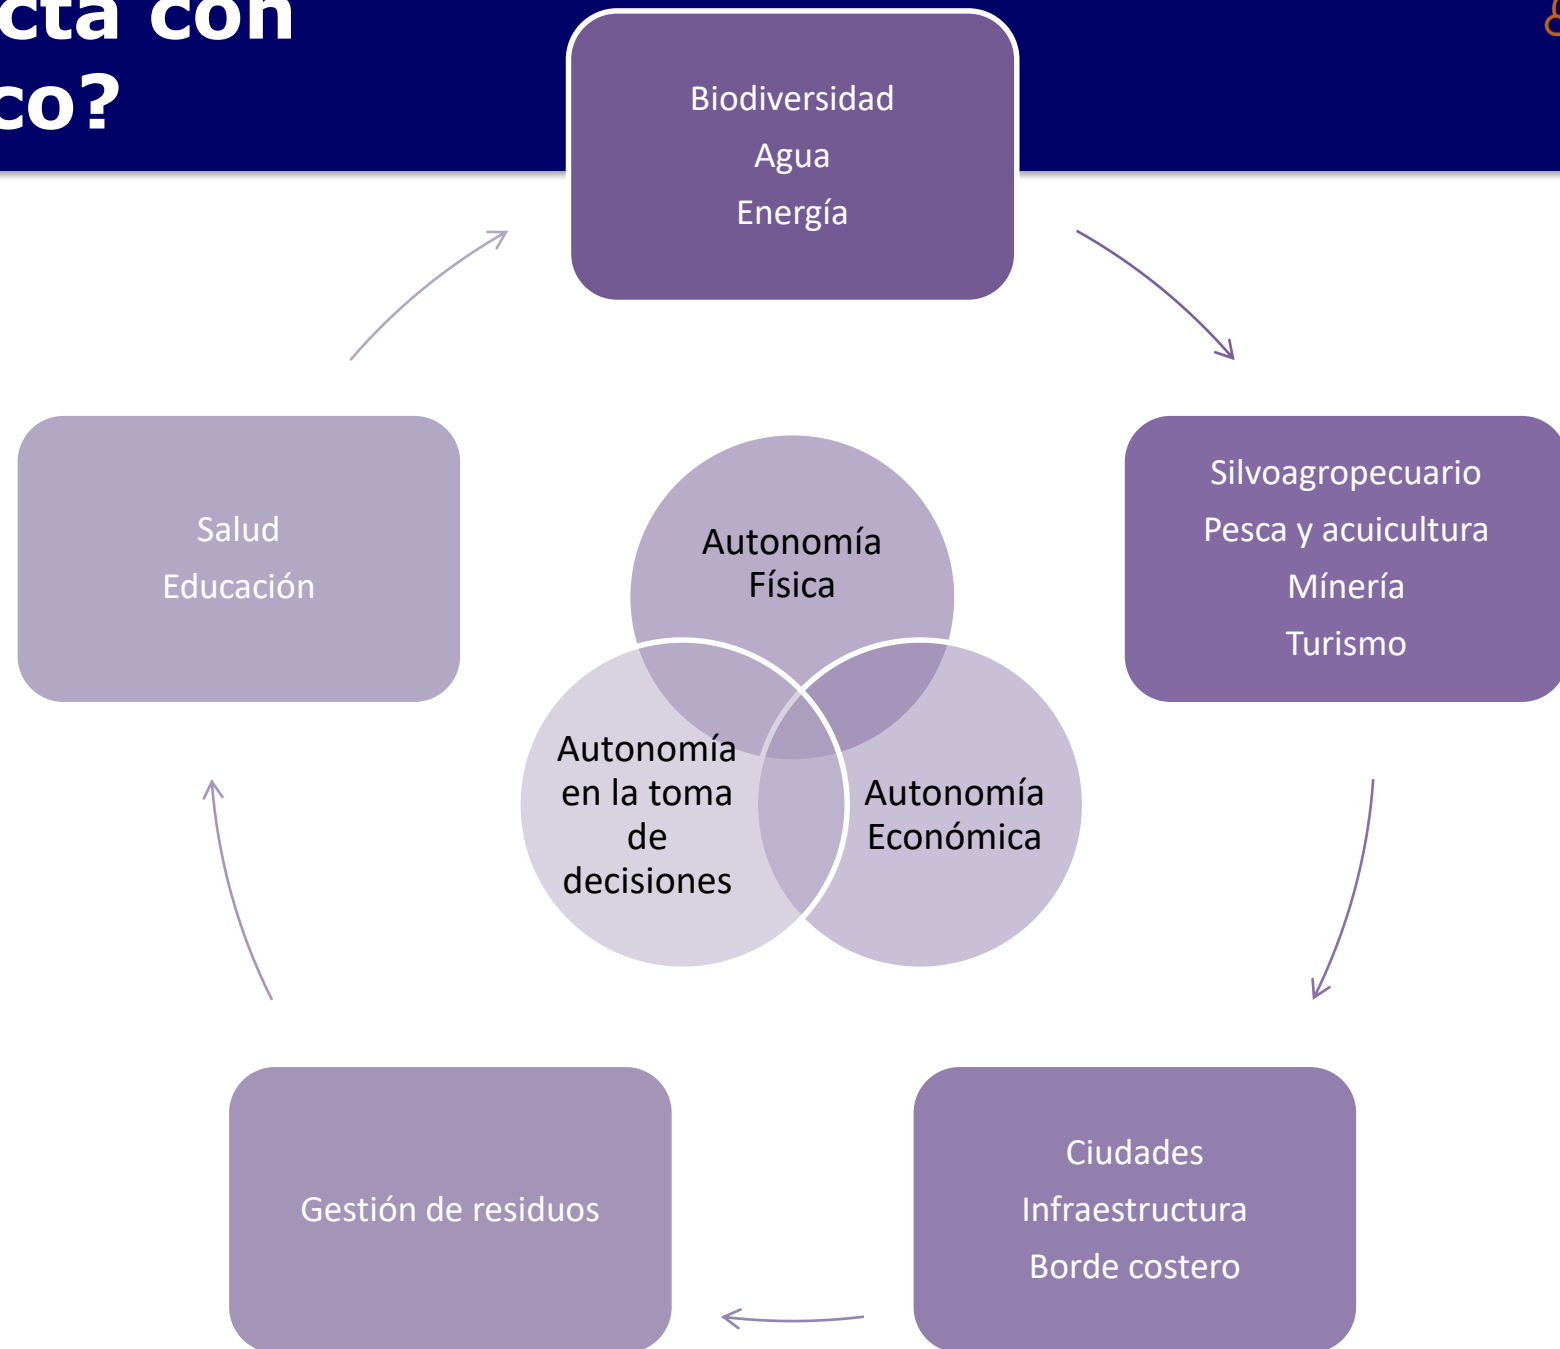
cta con
co?

Biodiversidad
Agua
Energía

Silvoagropecuario
Pesca y acuicultura
Mínería
Turismo

Ciudades
Infraestructura
Borde costero

Gestión de residuos

Salud
Educación

Autonomía Física

Autonomía en la toma de decisiones

Autonomía Económica